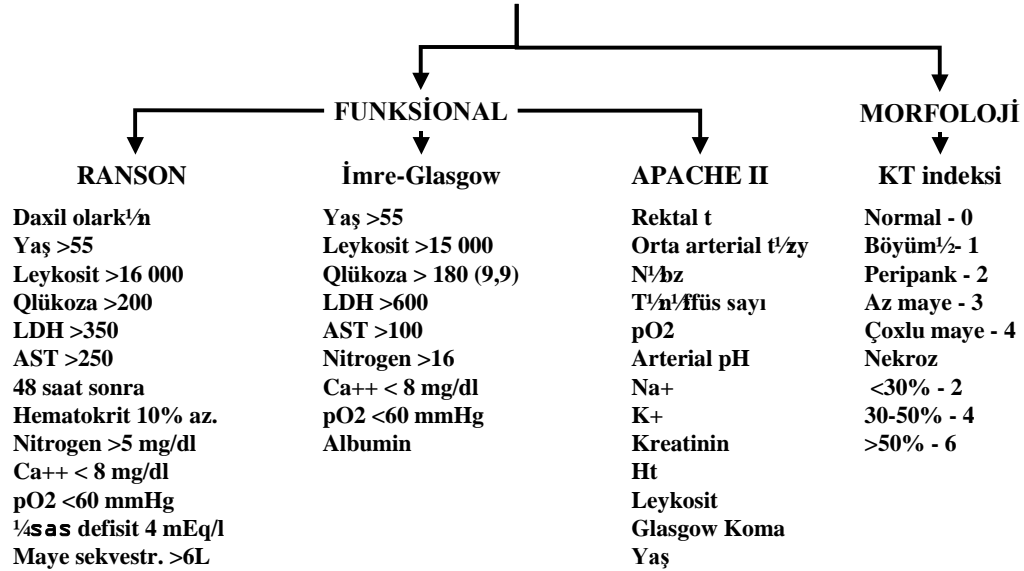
FUNKSİONAL

MORFOLOJİ

RANSON

Daxil olark½n
Yaş >55
Leykosit >16 000
Qlükoza >200
LDH >350
AST >250
48 saat sonra
Hematokrit 10% az.
Nitrogen >5 mg/dl
Ca++ < 8 mg/dl
pO2 <60 mmHg
¼sas defisit 4 mEq/l
Maye sekvestr. >6L

İmre-Glasgow

Yaş >55
Leykosit >15 000
Qlükoza > 180 (9,9)
LDH >600
AST >100
Nitrogen >16
Ca++ < 8 mg/dl
pO2 <60 mmHg
Albumin

APACHE II

Rektal t
Orta arterial t½zy
N¼bz
T½n¼ffüs sayı
pO2
Arterial pH
Na+
K+
Kreatinin
Ht
Leykosit
Glasgow Koma
Yaş

KT indeksi

Normal - 0
Böyüm½- 1
Peripank - 2
Az maye - 3
Çoxlu maye - 4
Nekroz
<30% - 2
30-50% - 4
>50% - 6